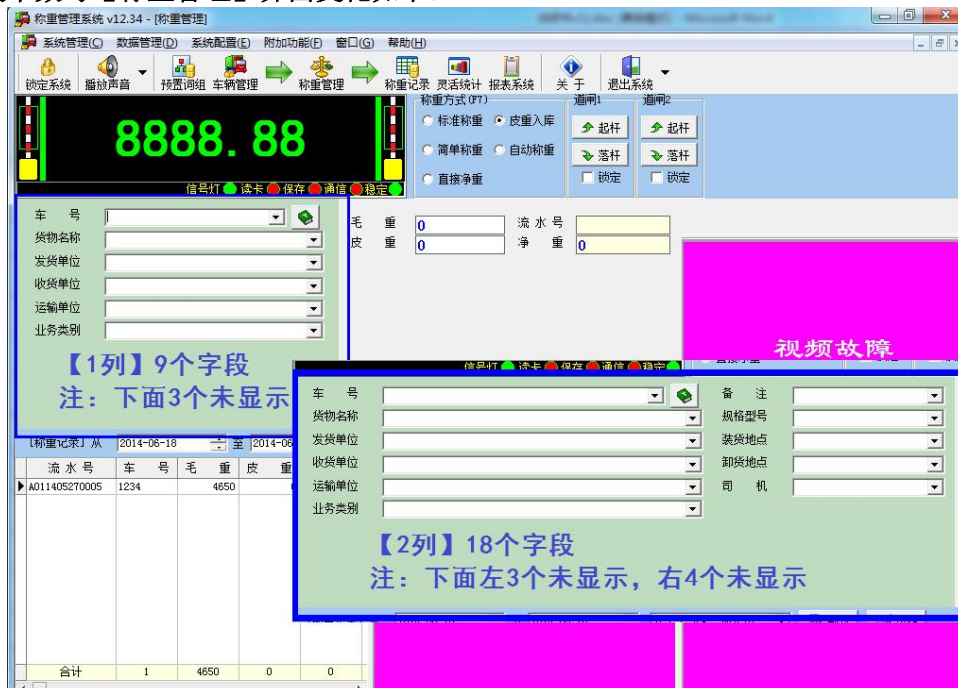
称重管理系统 v12.34 - [称重管理]

系统管理(C) 数据管理(D) 系统配置(E) 附加功能(F) 窗口(G) 帮助(H)

锁定系统 播放声音 预置词组 车辆管理 称重管理 称重记录 灵活统计 报表系统 关于 退出系统

8888.88

信号灯 读卡 保存 通信 稳定

称重方式(F7)
标准称重 皮重入库
简单称重 自动称重
直接净重

道闸1
起杆
落杆
锁定

道闸2
起杆
落杆
锁定

车 号
货物名称
发货单位
收货单位
运输单位
业务类别

【1列】9个字段
注：下面3个未显示

毛 重 0
皮 重 0
流水号
净 重 0

视频故障

信号灯 读卡 保存 通信 稳定

车 号
货物名称
发货单位
收货单位
运输单位
业务类别

备 注
规格型号
装货地点
卸货地点
司 机

【2列】18个字段
注：下面左3个未显示，右4个未显示

[称重记录] 从 2014-06-18 至 2014-06

| 流水号 | 车 号 | 毛 重 | 皮 | 重 |
|---|---|---|---|---|
| A011405270005 | 1234 | 4650 | | |
| 合计 | 1 | 4650 | 0 | 0 |